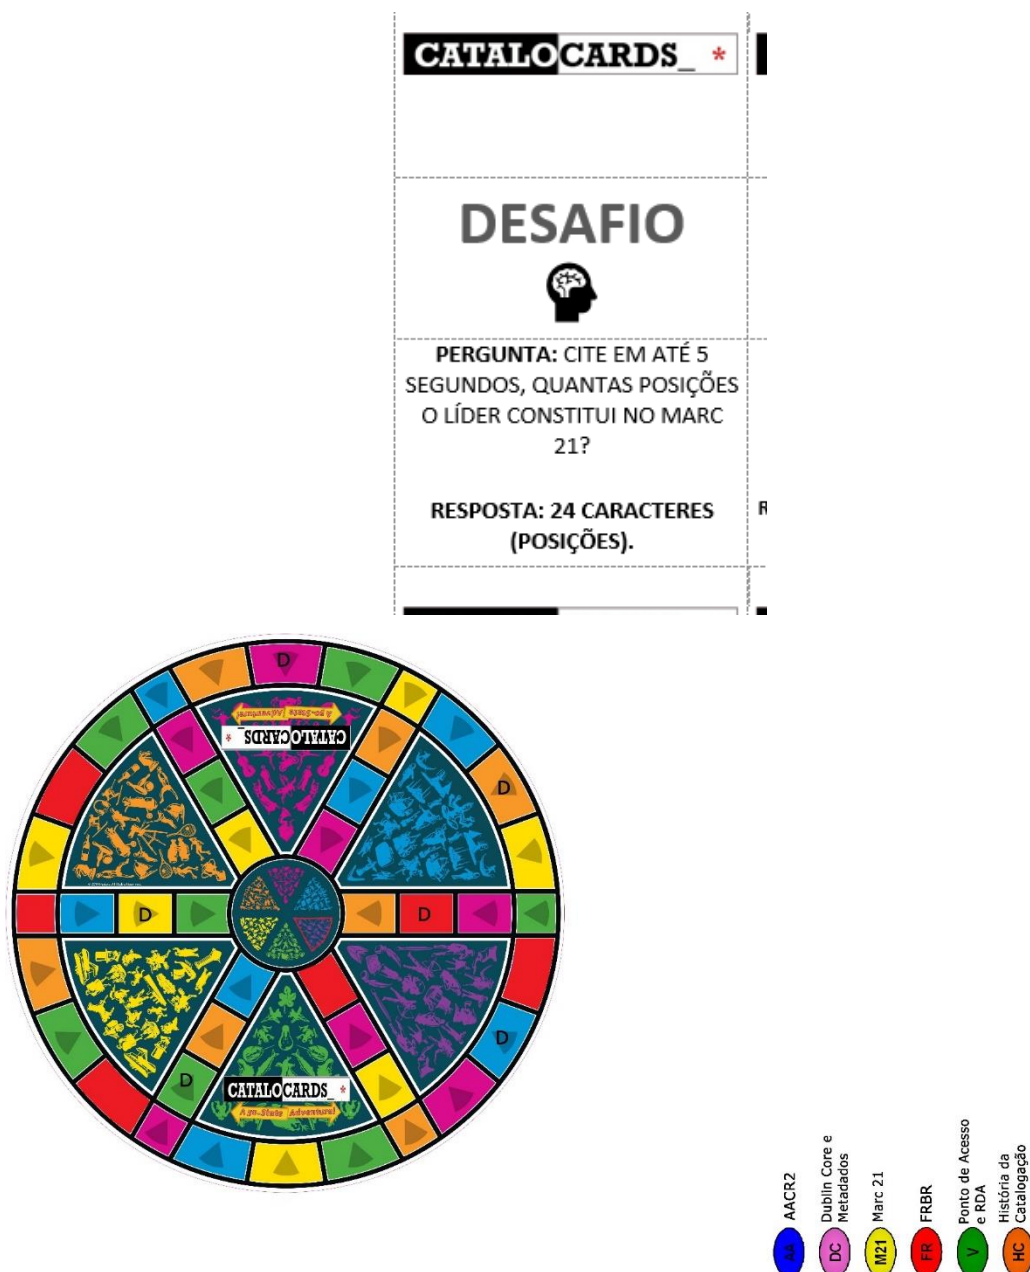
CATALOCARDS_ *

DESAFIO

PERGUNTA: CITE EM ATÉ 5 SEGUNDOS, QUANTAS POSIÇÕES O LÍDER CONSTITUI NO MARC 21?

RESPOSTA: 24 CARACTERES (POSIÇÕES).

R

D

CATALOCARDS_ *
A go-State Adventure!

D

D

D

D

D

CATALOCARDS_ *
A go-State Adventure!

D

AA AACR2
DC Dublin Core e Metadados
M21 Marc 21
FR FRBR
V Ponto de Acesso e RDA
HC História da Catalogação